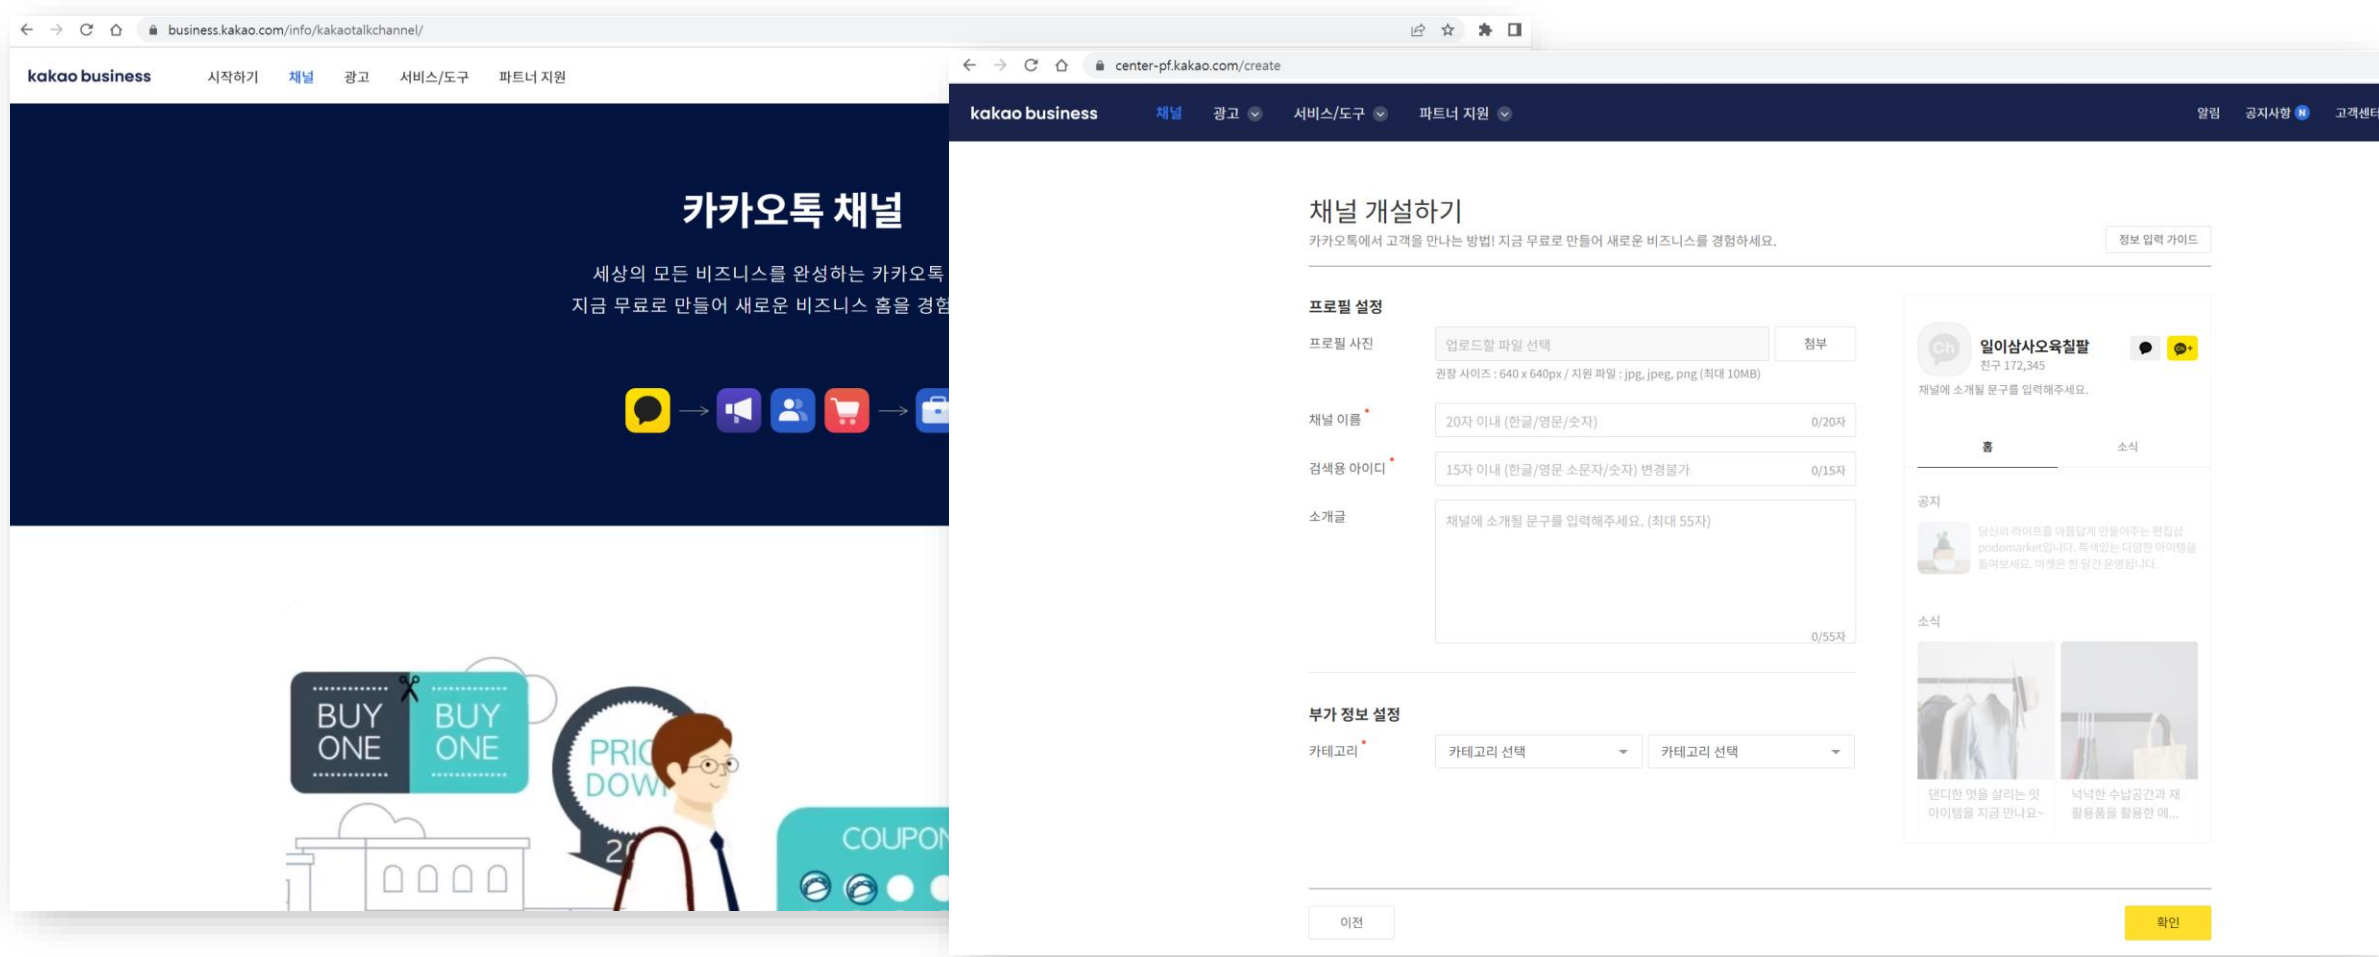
business.kakao.com/info/kakaotalkchannel/

kakao business 시작하기 채널 광고 서비스/도구 파트너 지원

카카오톡 채널

세상의 모든 비즈니스를 완성하는 카카오톡
지금 무료로 만들어 새로운 비즈니스 홈을 경험

BUY ONE BUY ONE

PRIC DOW

2

COUPON

center-pf.kakao.com/create

kakao business 채널 광고 서비스/도구 파트너 지원 알림 공지사항 N 고객센터

채널 개설하기

카카오톡에서 고객을 만나는 방법! 지금 무료로 만들어 새로운 비즈니스를 경험하세요.

정보 입력 가이드

프로필 설정

프로필 사진 업로드할 파일 선택 첨부

권장 사이즈 : 640 x 640px / 지원 파일 : jpg, jpeg, png (최대 10MB)

채널 이름 * 20자 이내 (한글/영문/숫자) 0/20자

검색용 아이디 * 15자 이내 (한글/영문 소문자/숫자) 변경불가 0/15자

소개글 채널에 소개될 문구를 입력해주세요. (최대 55자) 0/55자

부가 정보 설정

카테고리 * 카테고리 선택 카테고리 선택

이전

확인

Ch 일이삼사오육칠팔
친구 172,345
채널에 소개될 문구를 입력해주세요.

홈 소식

공지
당신의 라이프를 아름답게 만들어주는 편집샵 podomarket입니다. 특색있는 다양한 아이템을 둘러보세요. 마켓은 한 달간 운영됩니다.

소식
댄디한 멋을 살리는 잇 아이템을 지금 만나요~
넉넉한 수납공간과 재 활용품을 활용한 에...